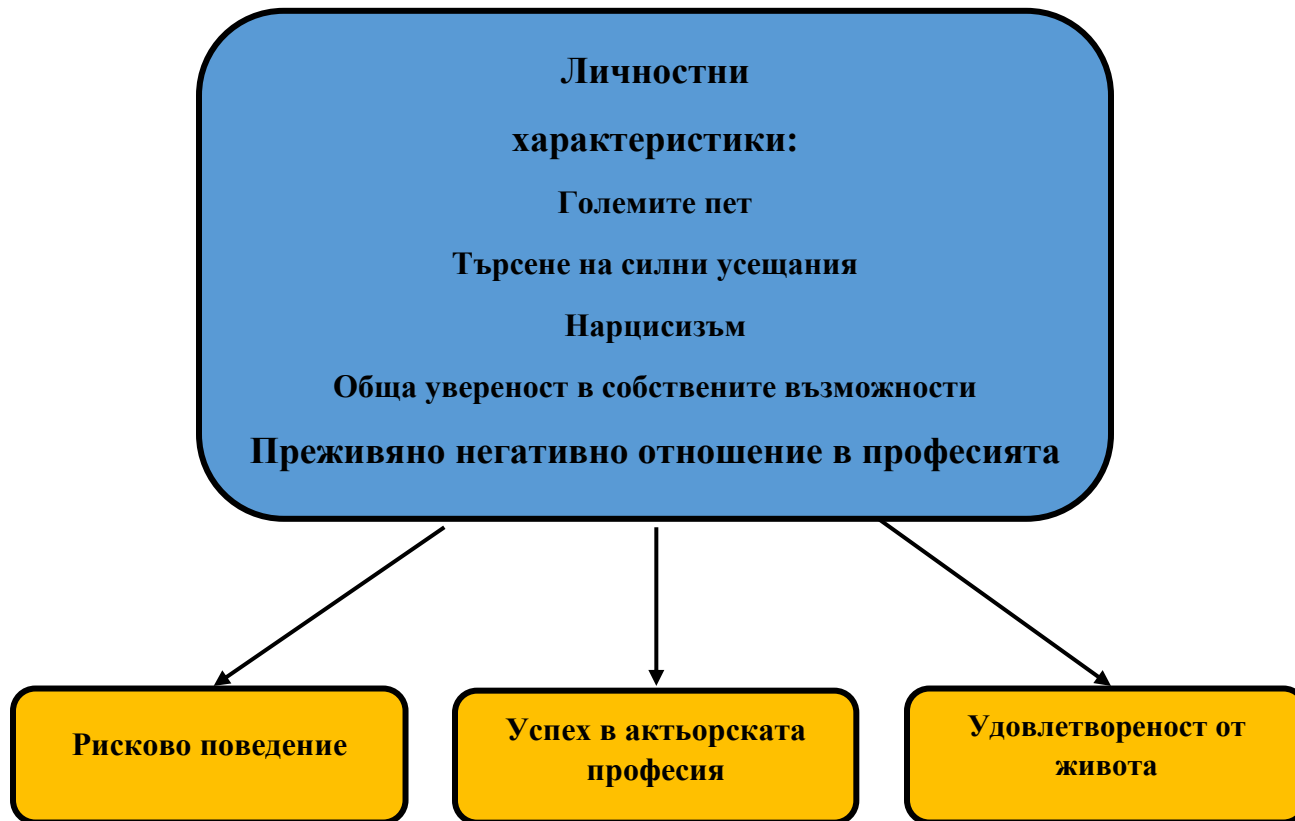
Личностни характеристики:

Големите пет

Търсене на силни усещания

Нарцисизъм

Обща увереност в собствените възможности

Преживяно негативно отношение в професията

Рисково поведение

Успех в актьорската професия

Удовлетвореност от живота